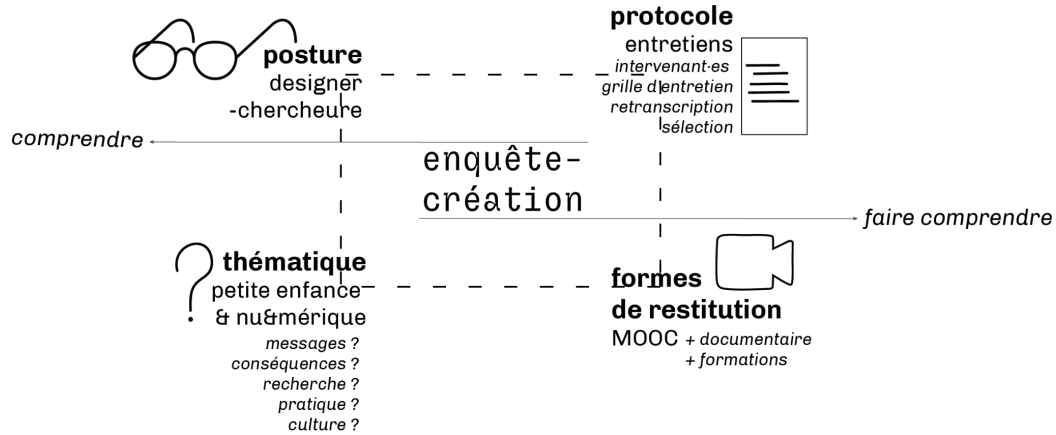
posture
designer
-chercheure

protocole
entretiens
intervenant·es
grille d'entretien
retranscription
sélection

comprendre

enquête-
création

faire comprendre

thématique
petite enfance
& nu&mérique
messages ?
conséquences ?
recherche ?
pratique ?
culture ?

formes
de restitution
MOOC + documentaire
+ formations